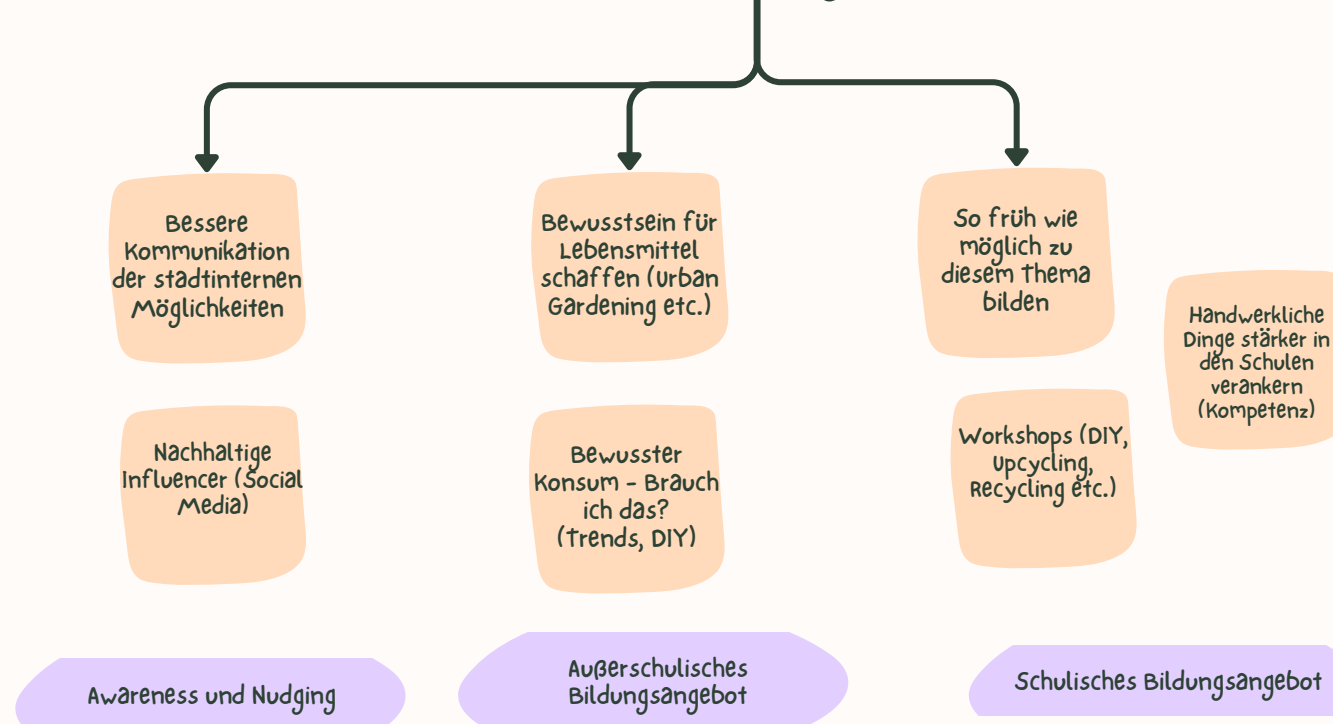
Bessere Kommunikation der stadtinternen Möglichkeiten

Bewusstsein für Lebensmittel schaffen (Urban Gardening etc.)

So früh wie möglich zu diesem Thema bilden

Handwerkliche Dinge stärker in den Schulen verankern (Kompetenz)

Nachhaltige Influencer (Social Media)

Bewusster Konsum - Brauch ich das? (Trends, DIY)

Workshops (DIY, Upcycling, Recycling etc.)

Awareness und Nudging

Außerschulisches Bildungsangebot

Schulisches Bildungsangebot